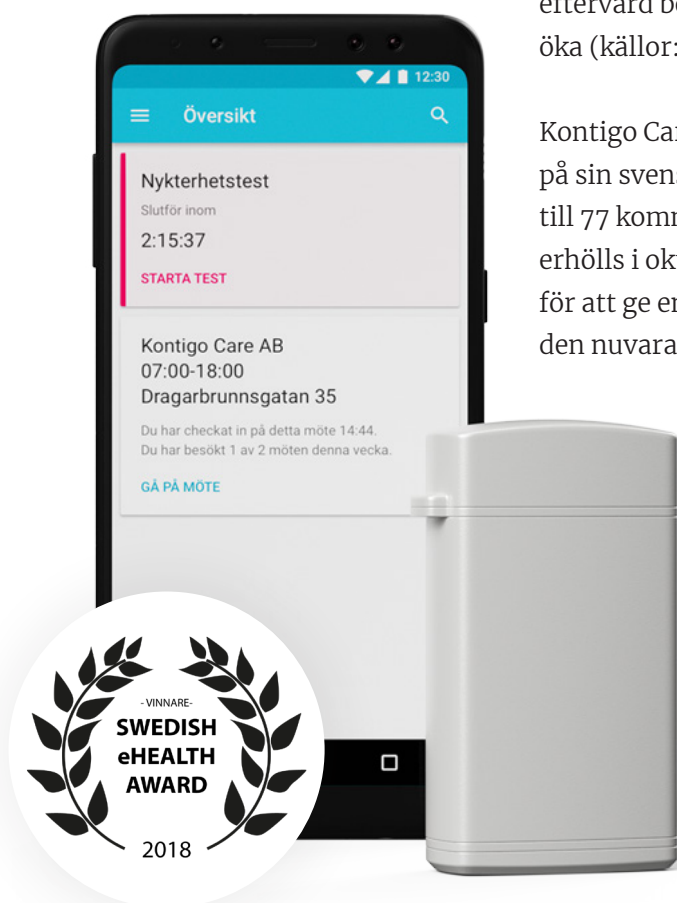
eftervård be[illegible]
öka (källor:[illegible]

Kontigo Ca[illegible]
på sin sven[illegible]
till 77 komr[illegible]
erhölls i ok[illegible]
för att ge er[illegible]
den nuvara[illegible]

12:30

Översikt

Nykterhetstest
Slutför inom
2:15:37
STARTA TEST

Kontigo Care AB
07:00-18:00
Dragarbrunnsgatan 35
Du har checkat in på detta möte 14:44.
Du har besökt 1 av 2 möten denna vecka.
GÅ PÅ MÖTE

- VINNARE -
SWEDISH
eHEALTH
AWARD
2018